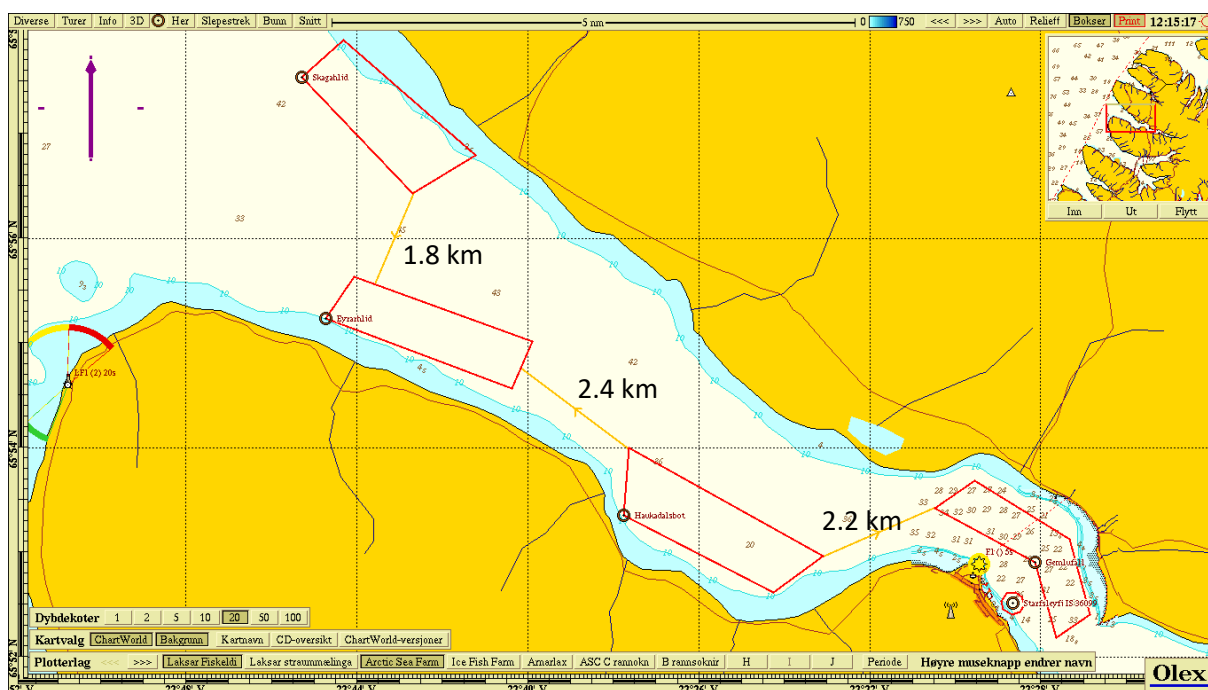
Diverse Turer Info 3D Her Slepestrek Bunn Snitt 5 nm 0 750 <<< >>> Auto Relieff Bokser Print 12:15:17

Inn Ut Flytt

Skagahlid

42

27

33

45

1.8 km

43

Eyrarhlid

10

42

LFl (2) 20s

2.4 km

26

Haukadalsbot

20

2.2 km

28 23 27 24

33 24 32 30 28 27 25

35 32 31 31 30

Fl () 5s

Gemlufall

Stadfesteyri IS 36095

Dybdekoter 1 2 5 10 20 50 100

Kartvalg ChartWorld Bakgrunn Kartnavn CD-oversikt ChartWorld-versjoner

Plotterlag <<< >>> Laksar Fiskeldi Laksar straummælinga Arctic Sea Farm Ice Fish Farm Arnarlax ASC C rannokn B rannsoknir H I J Periode Høyre museknapp endrer navn

Olex